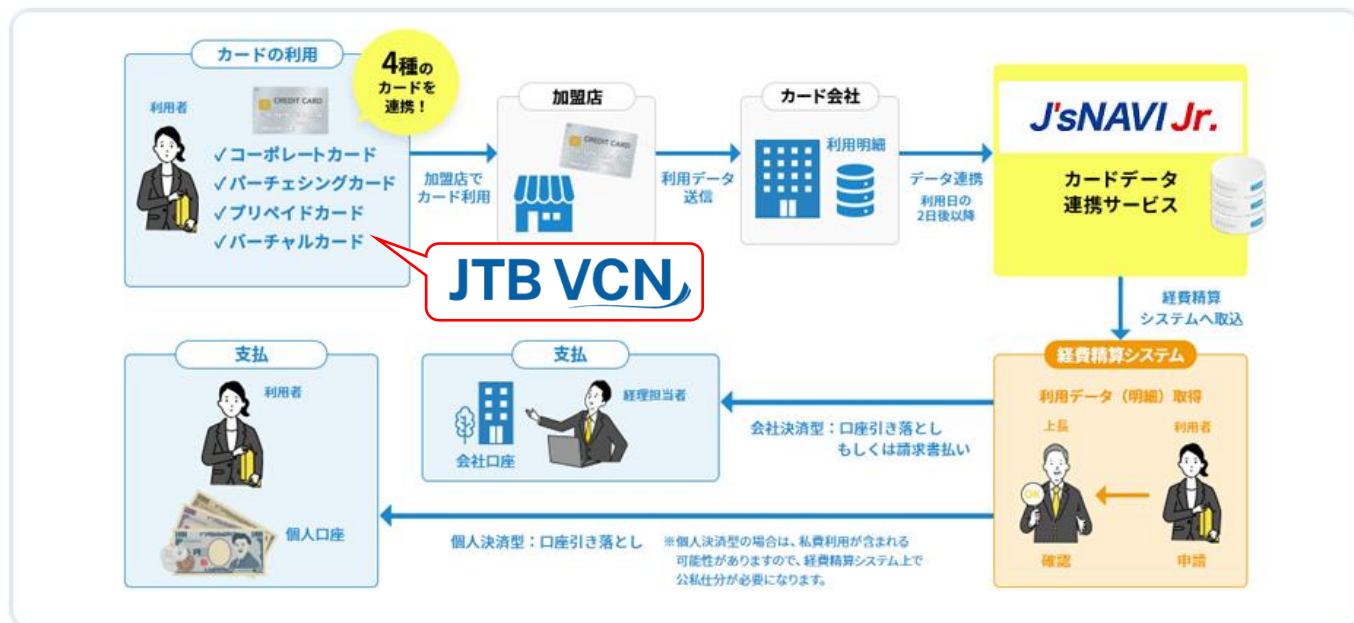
カードの利用

4種のカードを連携！

利用者

CREDIT CARD

✓コーポレートカード
✓パーチェシングカード
✓プリペイドカード
✓バーチャルカード

JTB VCN

加盟店でカード利用

加盟店

CREDIT CARD

利用データ送信

カード会社

利用明細

データ連携
利用日の2日後以降

J'sNAVI Jr.

カードデータ連携サービス

経費精算システムへ取込

経費精算システム

利用データ（明細）取得

上長

利用者

OK

確認

申請

会社決済型：口座引き落とし
もしくは請求書払い

支払

経理担当者

会社口座

支払

利用者

個人口座

個人決済型：口座引き落とし

※個人決済型の場合は、私費利用が含まれる可能性がありますので、経費精算システム上で公私仕分が必要になります。